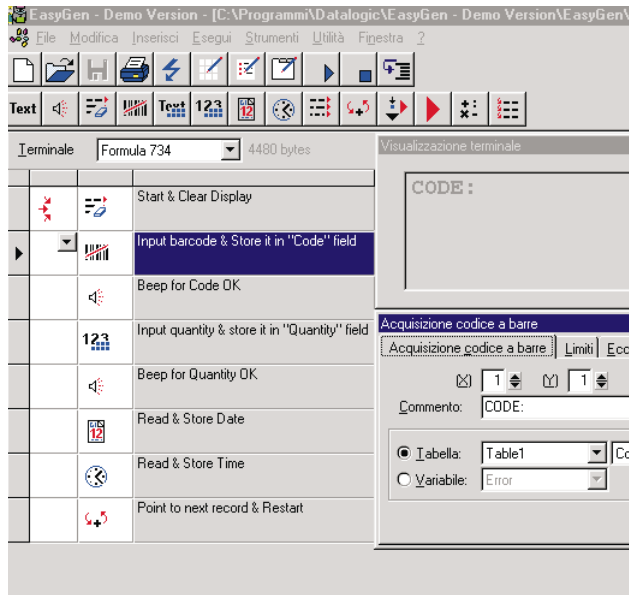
EasyGen - Demo Version - [C:\Programmi\Datalogic\EasyGen - Demo Version\EasyGen\

File Modifica Inserisci Esegui Strumenti Utilità Finestra ?

Text Text 123 12

Terminale Formula 734 4480 bytes

Visualizzazione terminale

CODE:

Start & Clear Display

Input barcode & Store it in "Code" field

Beep for Code OK

Input quantity & store it in "Quantity" field

Beep for Quantity OK

Read & Store Date

Read & Store Time

Point to next record & Restart

Acquisizione codice a barre

Acquisizione codice a barre | Limiti | Ecc

(X) 1 (Y) 1

Commento: CODE:

Tabella: Table1 Co

Variabile: Error